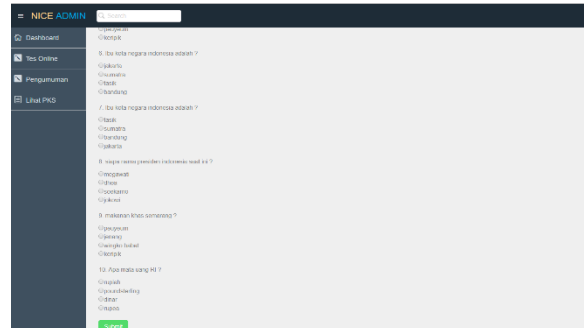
NICE ADMIN
Search

Dashboard
Tes Online
Pengumuman
Lihat PKS

paujawai
kerupuk

6. ibu kota negara indonesia adalah ?
jakarta
sumatra
tasik
bandung

7. ibu kota negara indonesia adalah ?
tasik
sumatra
bandung
jakarta

8. siapa nama presiden indonesia saat ini ?
megawati
jhon
soekarno
jokowi

9. makanan khas semarang ?
paujawai
lumpia
wingko babat
kerupuk

10. Apa mata uang RI ?
rupiah
poundsterling
dinar
rupee

Submit